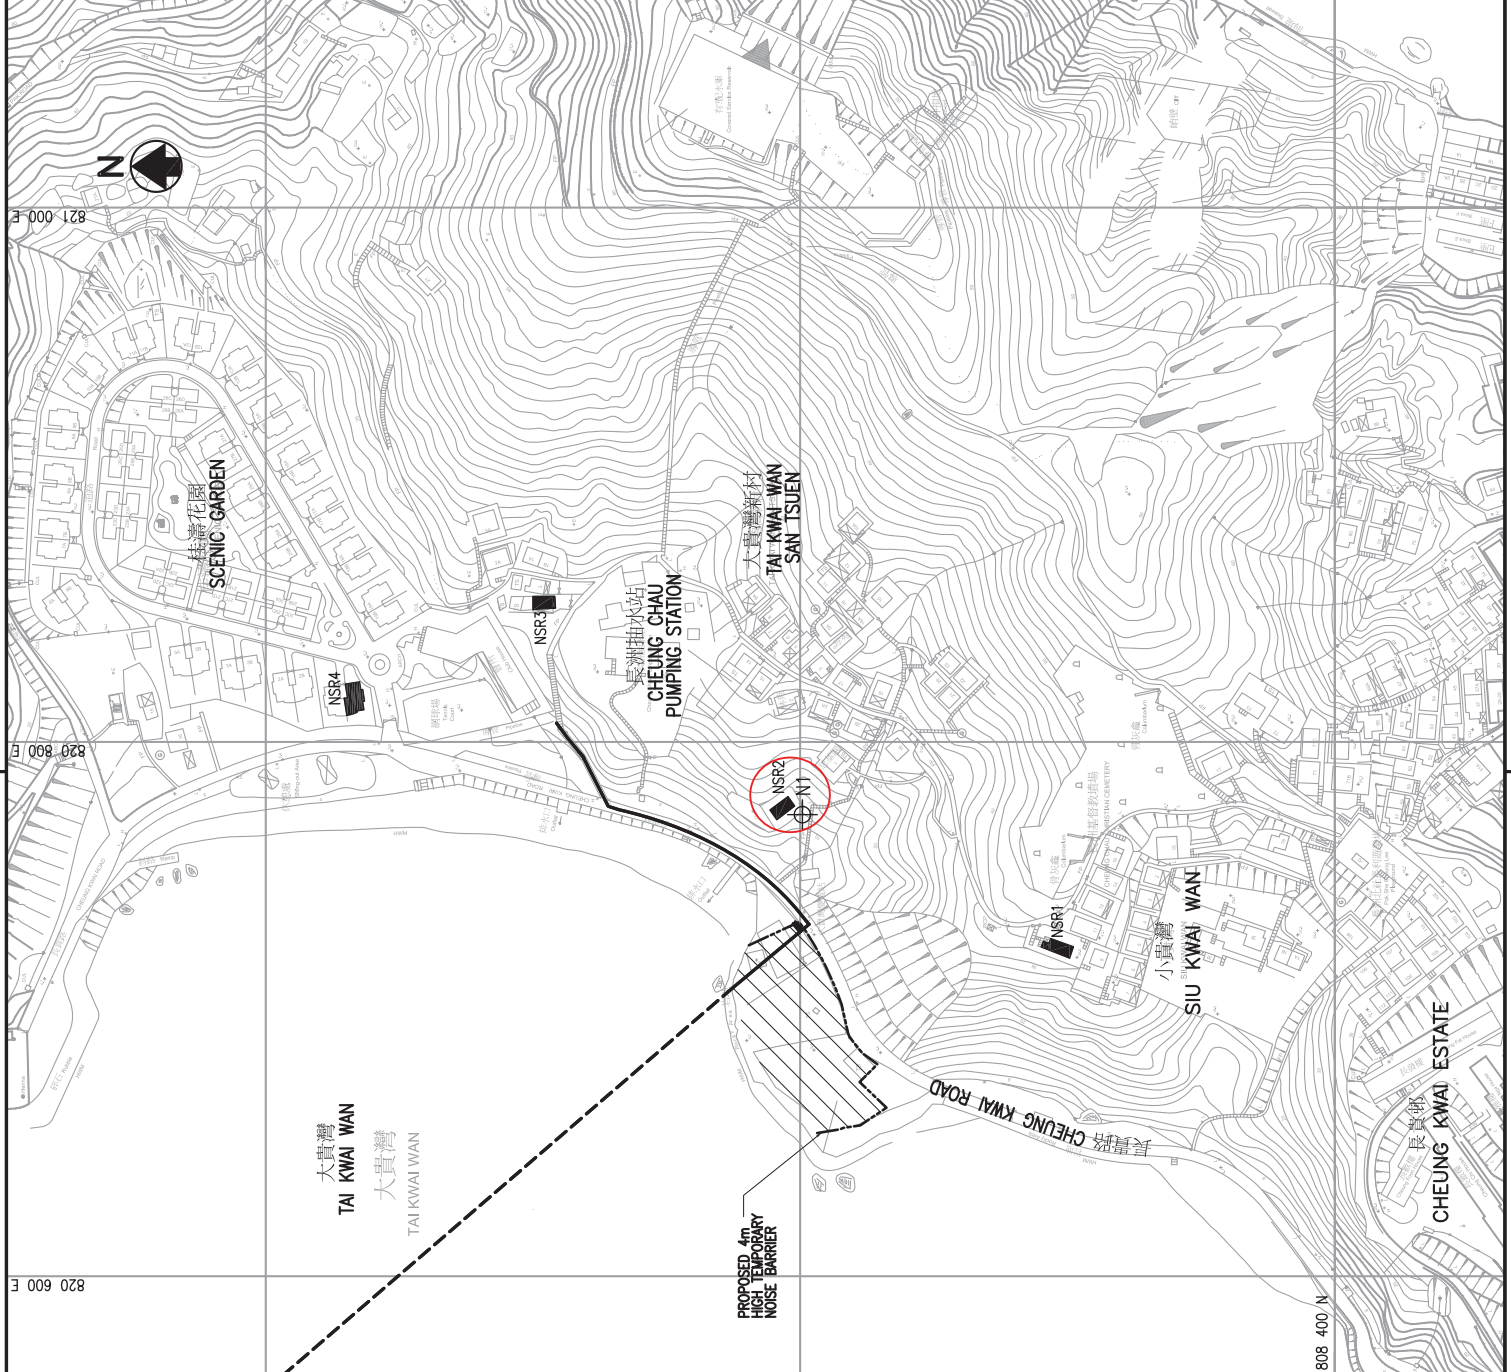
N

821 000 E

820 800 E

820 600 E

808 400 N

桂濤花園
SCENIC GARDEN

NSR4

NSR3

長洲抽水站
CHEUNG CHAU
PUMPING STATION

大貴灣新村
TAI KWAI WAN
SAN TSUEN

NSR2
N1

NSR1

小貴灣
SIU KWAI WAN

長貴邨
CHEUNG KWAI ESTATE

長貴路
CHEUNG KWAI ROAD

大貴灣
TAI KWAI WAN

大貴灣
TAI KWAI WAN

PROPOSED 4m
HIGH TEMPORARY
NOISE BARRIER